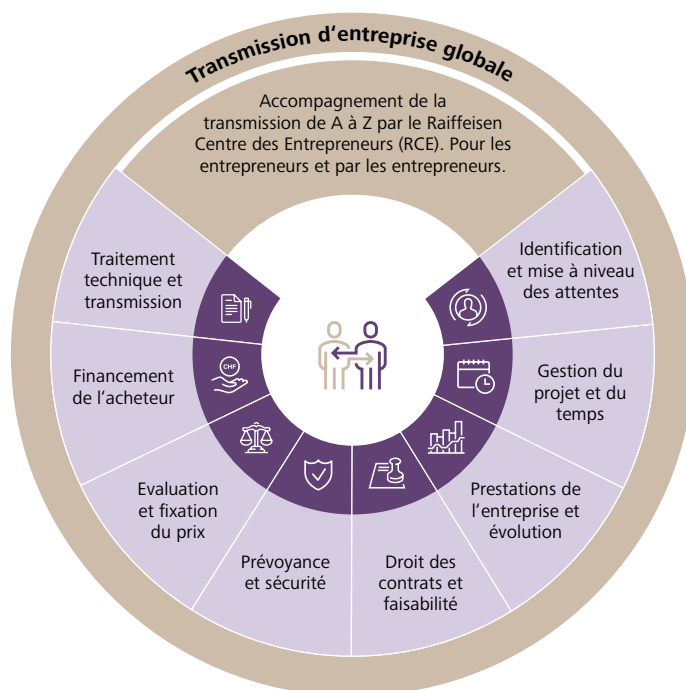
Transmission d’entreprise globale

Accompagnement de la transmission de A à Z par le Raiffeisen Centre des Entrepreneurs (RCE). Pour les entrepreneurs et par les entrepreneurs.

Traitement technique et transmission

Identification et mise à niveau des attentes

Financement de l’acheteur

CHF

Gestion du projet et du temps

Evaluation et fixation du prix

Prestations de l’entreprise et évolution

Prévoyance et sécurité

Droit des contrats et faisabilité